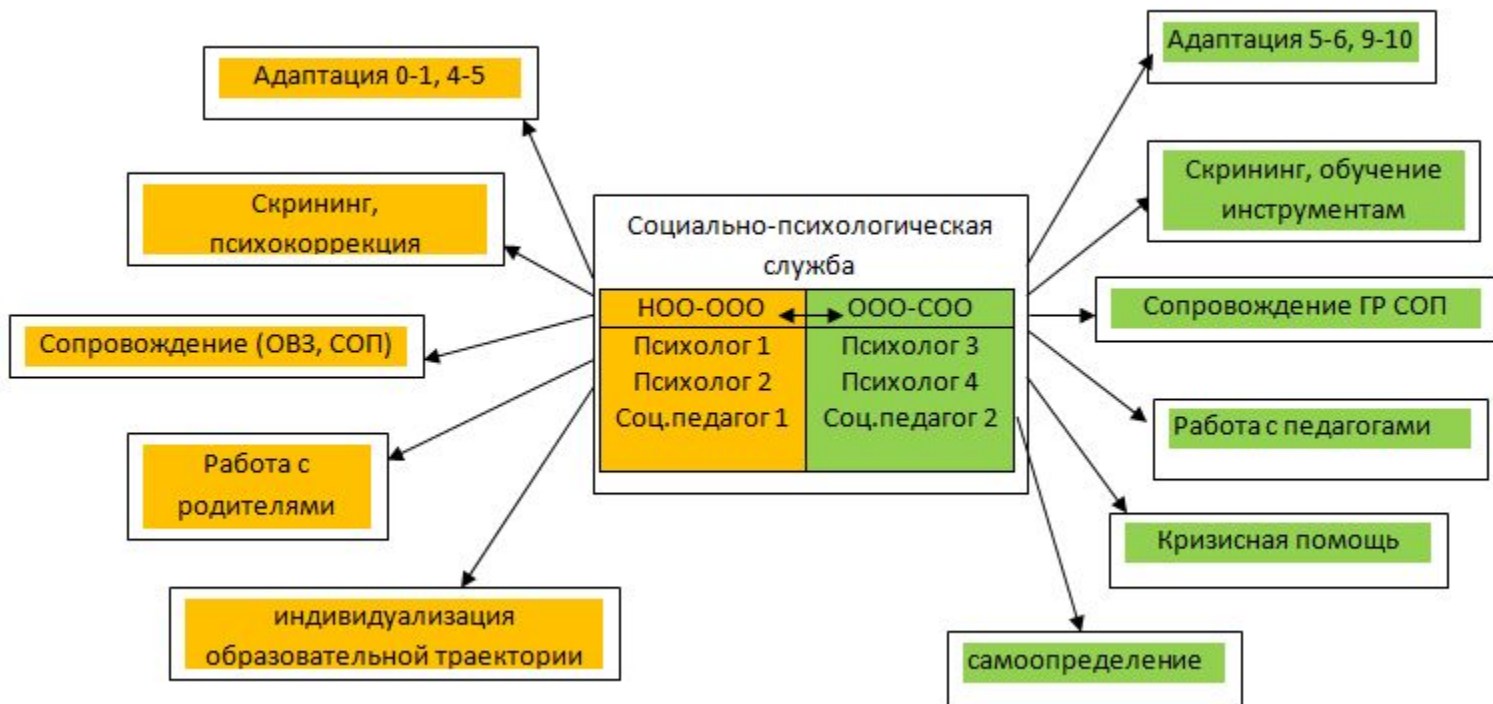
Социально-психологическая служба

| НОО-ООО | ООО-СОО |
|---|---|
| Психолог 1 Психолог 2 Соц.педагог 1 | Психолог 3 Психолог 4 Соц.педагог 2 |

Адаптация 0-1, 4-5

Скрининг, психокоррекция

Сопровождение (ОВЗ, СОП)

Работа с родителями

индивидуализация образовательной траектории

Адаптация 5-6, 9-10

Скрининг, обучение инструментам

Сопровождение ГР СОП

Работа с педагогами

Кризисная помощь

самоопределение